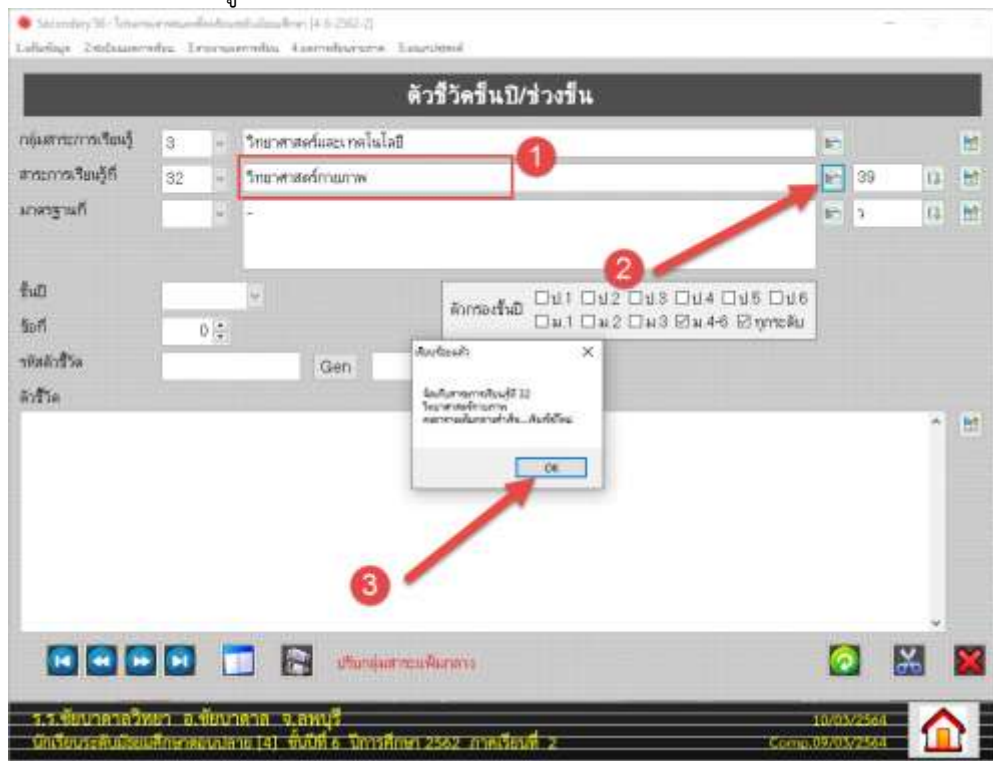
Secondary36 - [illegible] [4-6-2562-2]

1.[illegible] 2.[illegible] 3.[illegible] 4.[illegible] 5.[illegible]

ตัวชี้วัดชั้นปี/ช่วงชั้น

กลุ่มสาระการเรียนรู้ 3 วิทยาศาสตร์และเทคโนโลยี

สาระการเรียนรู้ที่ 32 วิทยาศาสตร์กายภาพ 39

มาตรฐานที่ - ว

ชั้นปี

ข้อที่ 0

รหัสตัวชี้วัด Gen

ตัวชี้วัด

กรองชั้นปี ☐ป.1 ☐ป.2 ☐ป.3 ☐ป.4 ☐ป.5 ☐ป.6 ☐ม.1 ☐ม.2 ☐ม.3 ☑ม.4-6 ☑ทุกระดับ

เพิ่มข้อมูลแล้ว ×

ข้อมูลสาระการเรียนรู้ที่ 32 วิทยาศาสตร์กายภาพ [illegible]

OK

1

2

3

ปรับกลุ่มสาระเพิ่มเติม

ร.ร.ชัยนาทวิทยา อ.ชัยนาทตาล จ.ลพบุรี 10/03/2564

นักเรียนระดับมัธยมศึกษาตอนปลาย [4] ชั้นปีที่ 6 ปีการศึกษา 2562 ภาคเรียนที่ 2 Comp.09/03/2564